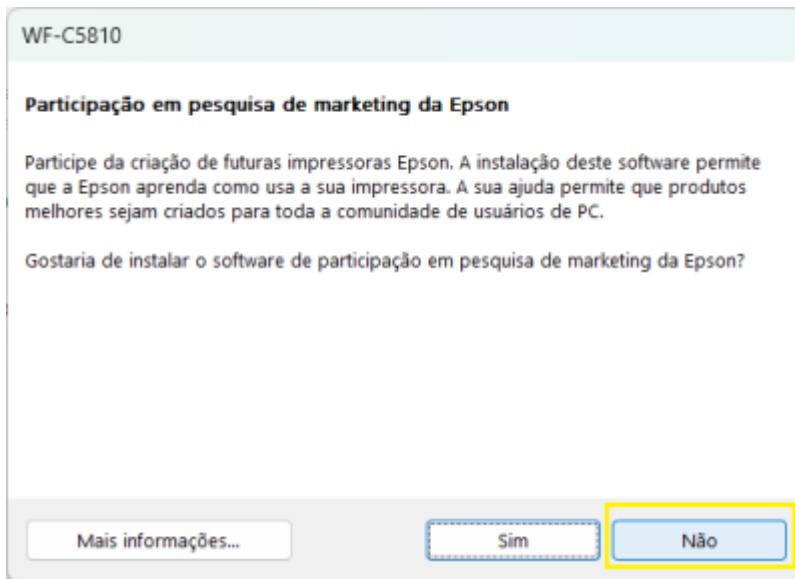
WF-C5810

Participação em pesquisa de marketing da Epson

Participe da criação de futuras impressoras Epson. A instalação deste software permite que a Epson aprenda como usa a sua impressora. A sua ajuda permite que produtos melhores sejam criados para toda a comunidade de usuários de PC.

Gostaria de instalar o software de participação em pesquisa de marketing da Epson?

Mais informações...

Sim

Não